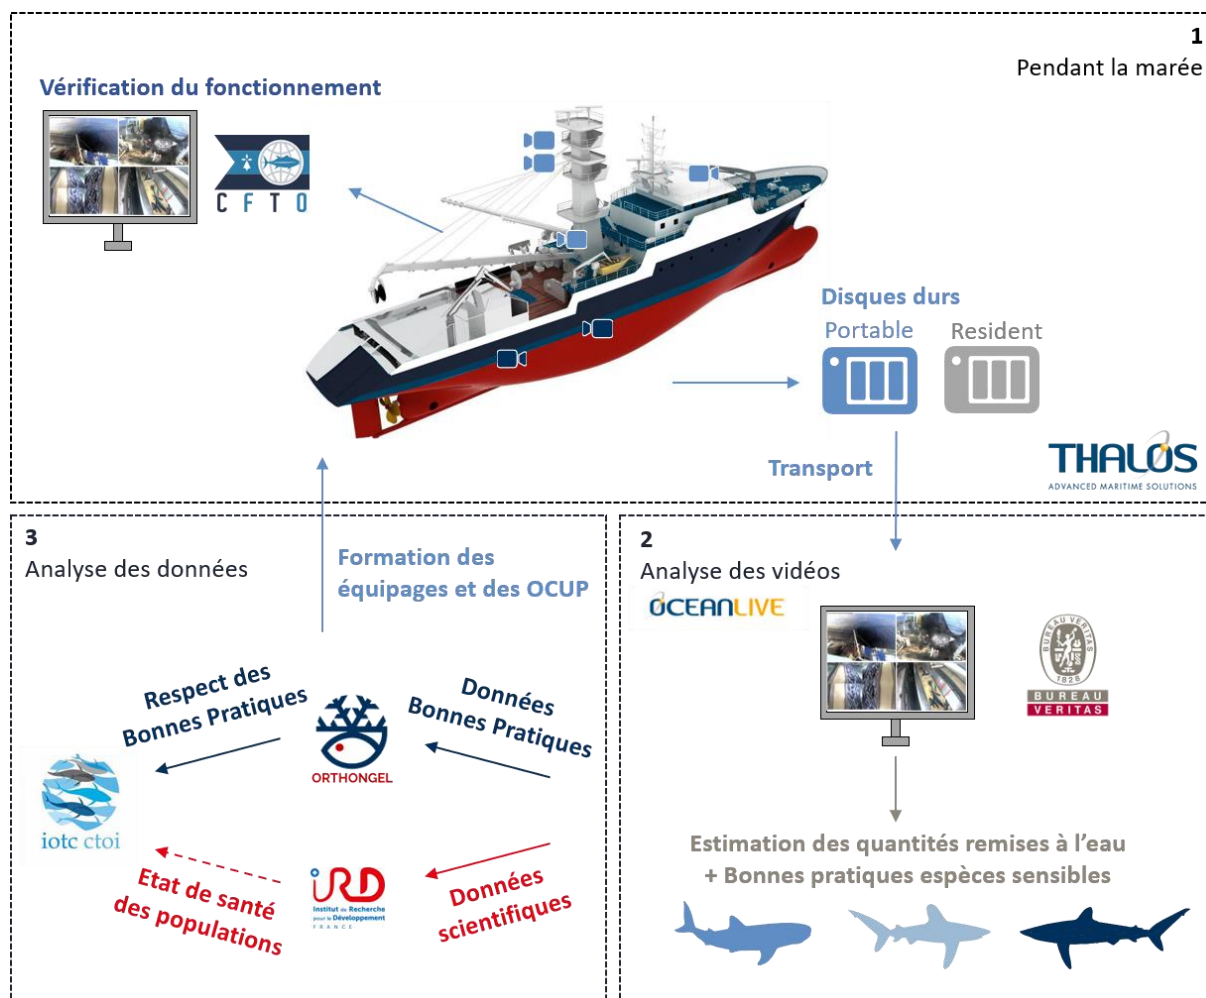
1
Pendant la marée

Vérification du fonctionnement

C F T O

Disques durs
Portable
Resident

Transport

THALOS
ADVANCED MARITIME SOLUTIONS

3
Analyse des données

Formation des équipages et des OCUP

2
Analyse des vidéos

OCEANLIVE

BUREAU VERITAS
1828
BUREAU
VERITAS

Respect des Bonnes Pratiques

Données Bonnes Pratiques

ORTHONGEL

iotc ctoi

Etat de santé des populations

IRD
Institut de Recherche pour le Développement
FRANCE

Données scientifiques

Estimation des quantités remises à l'eau
+ Bonnes pratiques espèces sensibles